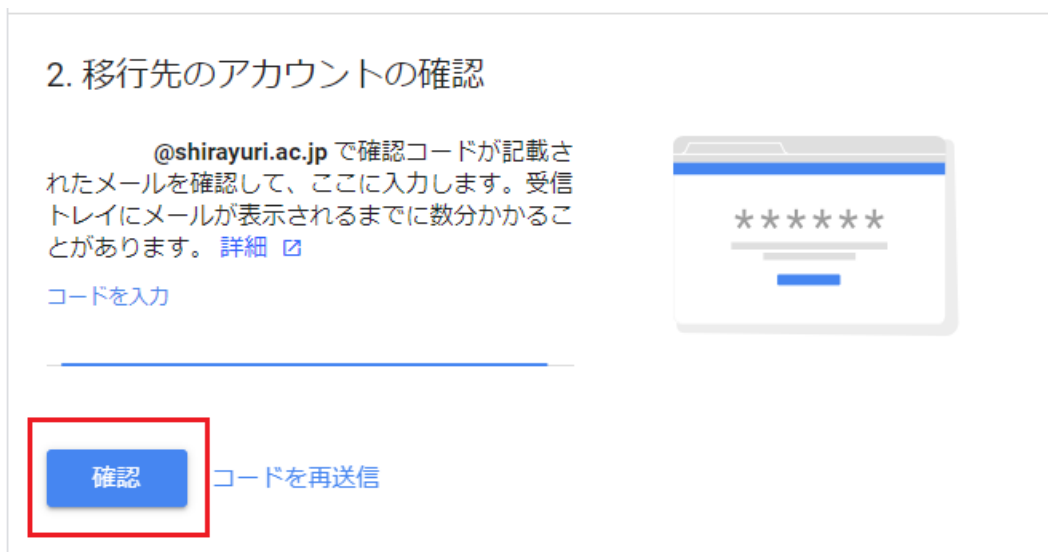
2. 移行先のアカウントの確認

@shirayuri.ac.jp で確認コードが記載されたメールを確認して、ここに入力します。受信トレイにメールが表示されるまでに数分かかることがあります。 詳細

コードを入力

******

確認 コードを再送信